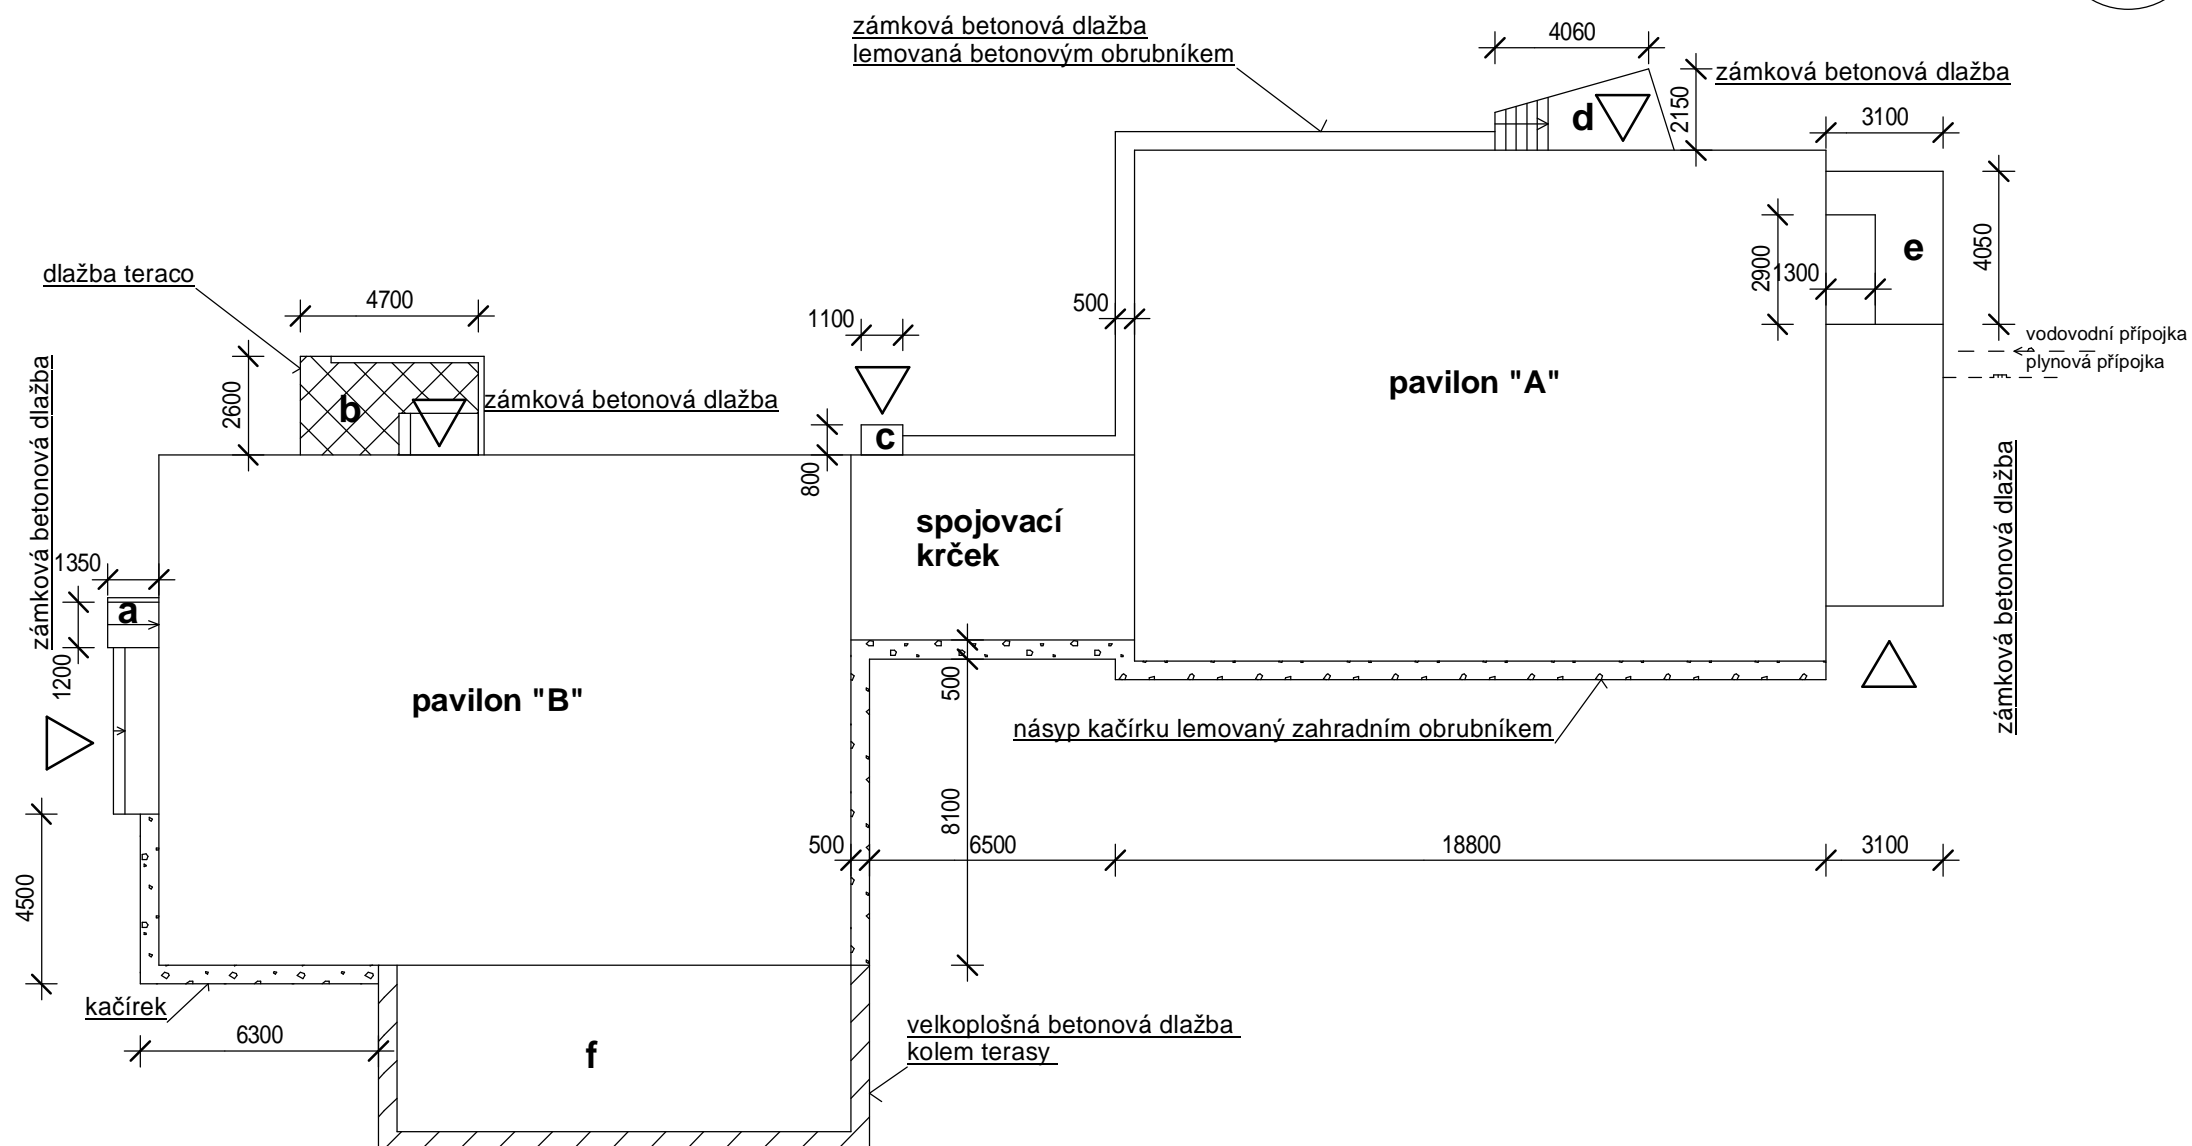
zámková betonová dlažba
lemovaná betonovým obrubníkem

4060

zámková betonová dlažba

2150

d

3100

4050

e

2900

1300

vodovodní přípojka

plynová přípojka

dlažba teraco

4700

1100

500

pavilon "A"

2600

b

zámková betonová dlažba

c

800

zámková betonová dlažba

zámková betonová dlažba

spojovací
krček

1350

a

1200

500

pavilon "B"

násyp kačírku lemovaný zahradním obrubníkem

8100

500

6500

18800

3100

4500

kačírek

6300

f

velkoplošná betonová dlažba
kolem terasy